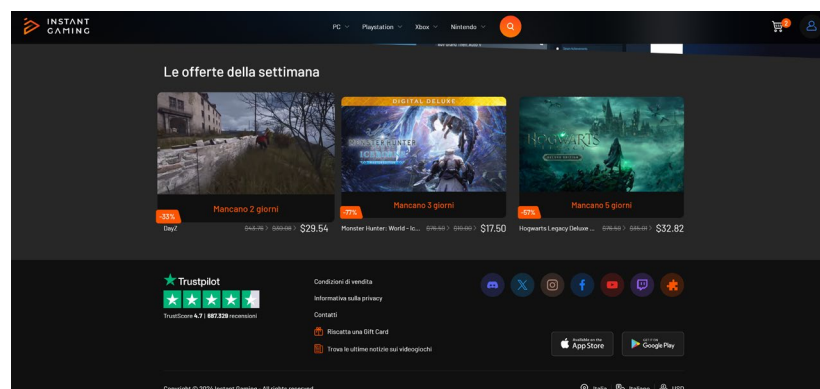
INSTANT GAMING

PC Playstation Xbox Nintendo

2

Le offerte della settimana

Mancano 2 giorni
-33%
DayZ $43.78 $50.00 $29.54

DIGITAL DELUXE
MONSTER HUNTER ICEBORNE
Mancano 3 giorni
-77%
Monster Hunter: World - Ic... $76.50 $90.00 $17.50

HOGWARTS LEGACY
Mancano 5 giorni
-57%
Hogwarts Legacy Deluxe ... $76.50 $85.01 $32.82

Trustpilot
TrustScore 4.7 | 887.329 recensioni

Condizioni di vendita
Informativa sulla privacy
Contatti
Riscatta una Gift Card
Trova le ultime notizie sui videogiochi

Available on the App Store
GET IT ON Google Play

Copyright © 2024 Instant Gaming - All rights reserved
Italia Italiano USD